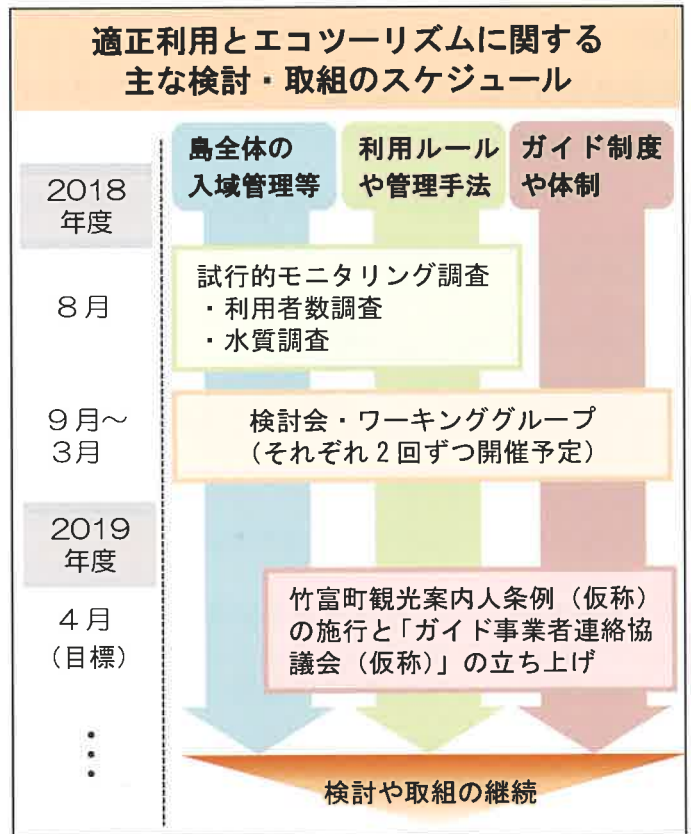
適正利用とエコツーリズムに関する
主な検討・取組のスケジュール

島全体の入域管理等

利用ルールや管理手法

ガイド制度や体制

2018
年度

8月

試行的モニタリング調査
・利用者数調査
・水質調査

9月～
3月

検討会・ワーキンググループ
（それぞれ2回ずつ開催予定）

2019
年度

4月
（目標）

竹富町観光案内人条例（仮称）の施行と「ガイド事業者連絡協議会（仮称）」の立ち上げ

検討や取組の継続